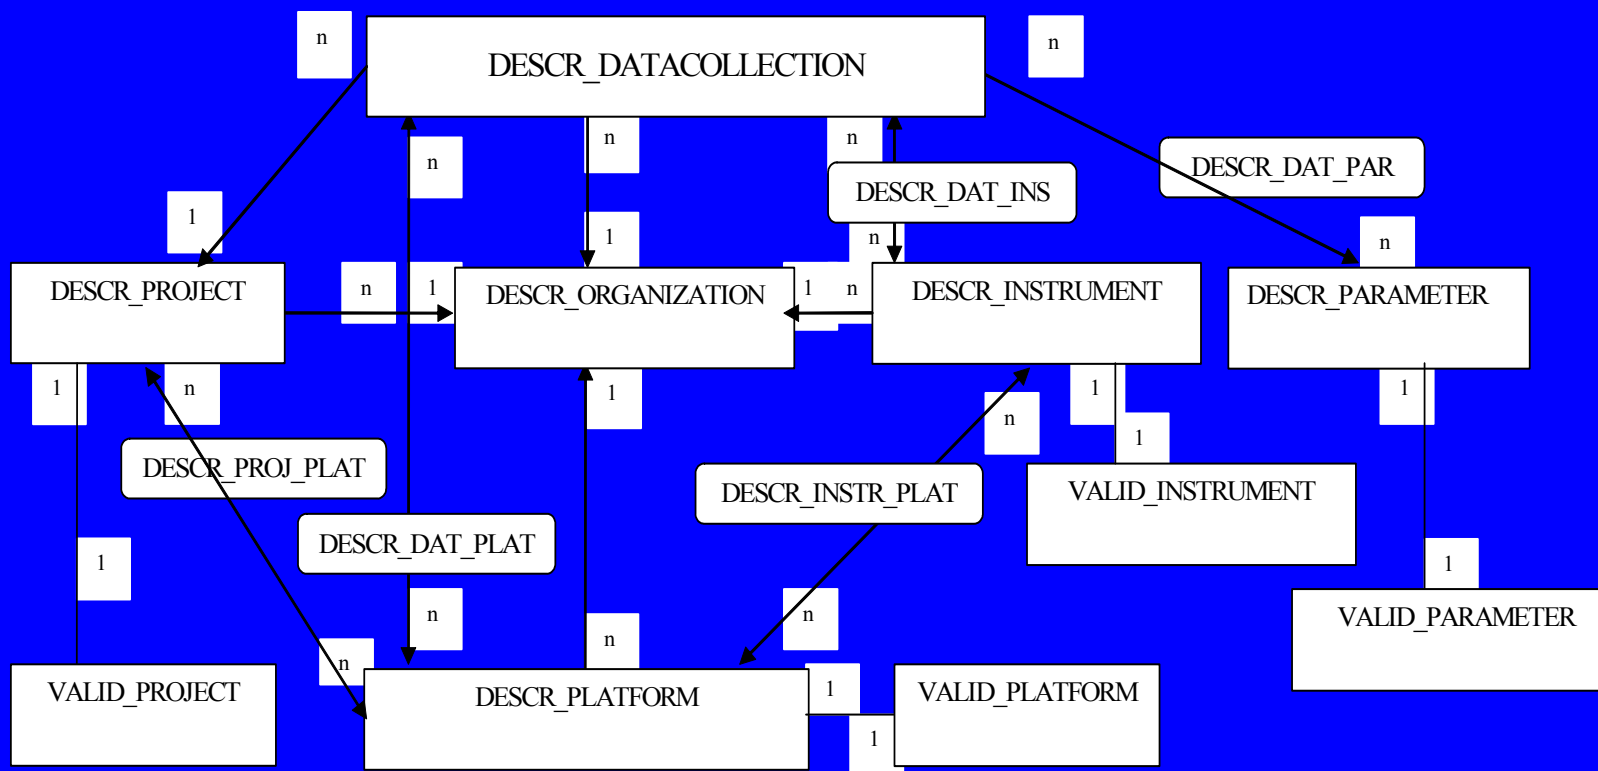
n

DESCR_DATACOLLECTION

n

n

n

n

DESCR_DAT_INS

DESCR_DAT_PAR

1

1

n

n

DESCR_PROJECT

n

1

DESCR_ORGANIZATION

1

n

DESCR_INSTRUMENT

DESCR_PARAMETER

1

n

1

1

1

n

1

DESCR_PROJ_PLAT

DESCR_INSTR_PLAT

VALID_INSTRUMENT

DESCR_DAT_PLAT

1

1

n

n

n

n

VALID_PARAMETER

VALID_PROJECT

DESCR_PLATFORM

1

VALID_PLATFORM

1